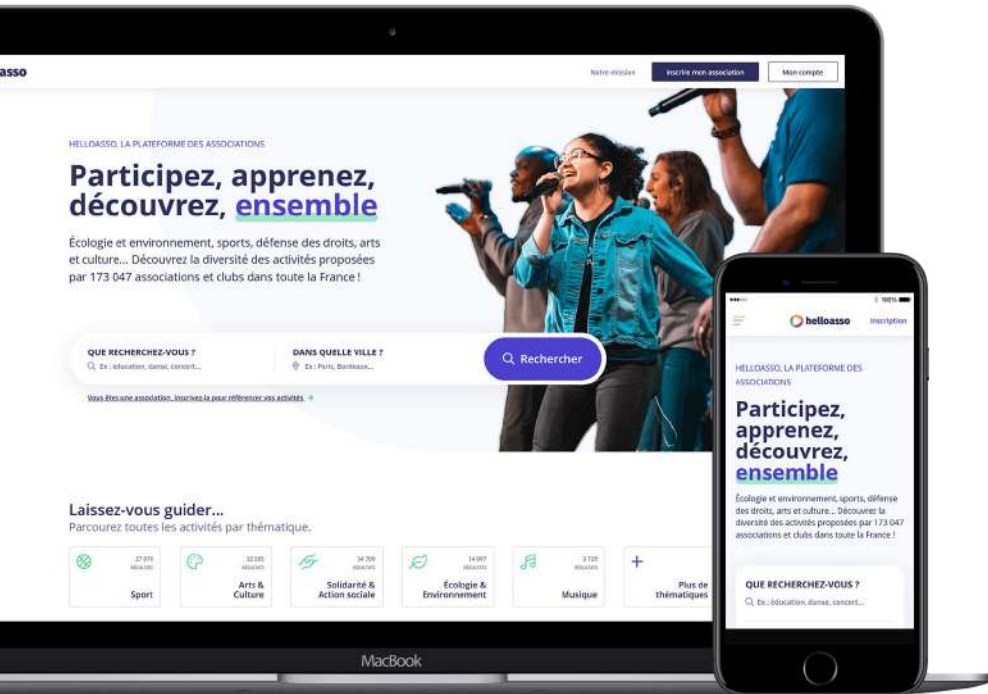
asso

Notre mission

Inscrire mon association

Mon compte

HELLOASSO, LA PLATEFORME DES ASSOCIATIONS

Participez, apprenez, découvrez, ensemble

Écologie et environnement, sports, défense des droits, arts et culture... Découvrez la diversité des activités proposées par 173 047 associations et clubs dans toute la France !

QUE RECHERCHEZ-VOUS ?

Ex : éducation, danse, concert...

DANS QUELLE VILLE ?

Ex : Paris, Bordeaux...

Rechercher

Vous êtes une association, inscrivez-la pour référencer vos activités →

Laissez-vous guider...

Parcourez toutes les activités par thématique.

27 070 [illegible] Sport

32 285 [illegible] Arts & Culture

34 709 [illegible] Solidarité & Action sociale

14 007 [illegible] Écologie & Environnement

3 723 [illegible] Musique

+ Plus de thématiques

MacBook

helloasso

Inscription

HELLOASSO, LA PLATEFORME DES ASSOCIATIONS

Participez, apprenez, découvrez, ensemble

Écologie et environnement, sports, défense des droits, arts et culture... Découvrez la diversité des activités proposées par 173 047 associations et clubs dans toute la France !

QUE RECHERCHEZ-VOUS ?

Ex : éducation, danse, concert...